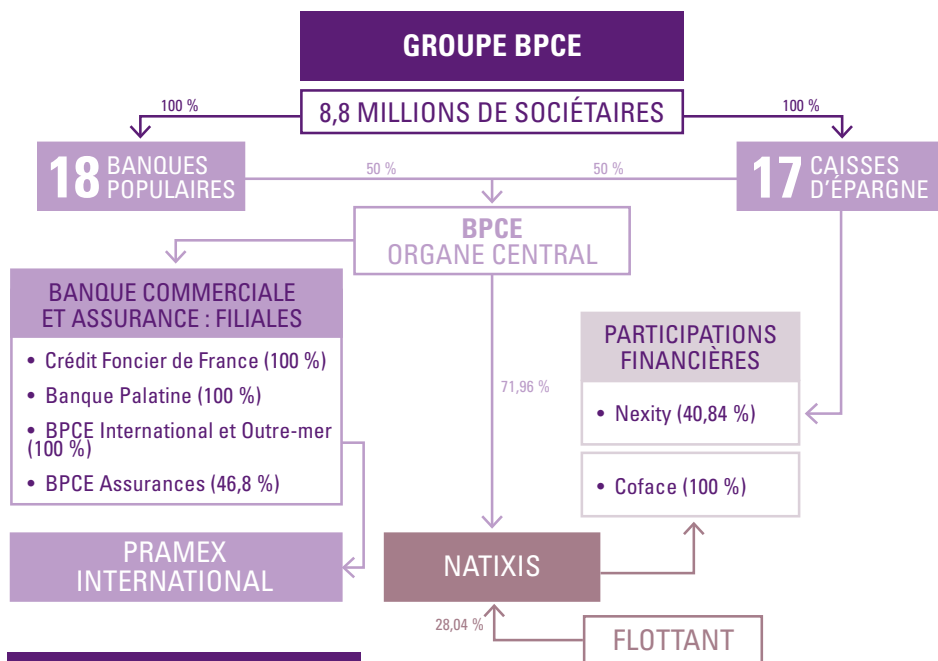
GROUPE BPCE

8,8 MILLIONS DE SOCIÉTAIRES

100 %

100 %

18 BANQUES POPULAIRES

50 %

50 %

17 CAISSES D'ÉPARGNE

BPCE ORGANE CENTRAL

BANQUE COMMERCIALE ET ASSURANCE : FILIALES

• Crédit Foncier de France (100 %)
• Banque Palatine (100 %)
• BPCE International et Outre-mer (100 %)
• BPCE Assurances (46,8 %)

71,96 %

PARTICIPATIONS FINANCIÈRES

• Nexity (40,84 %)

• Coface (100 %)

PRAMEX INTERNATIONAL

NATIXIS

28,04 %

FLOTTANT